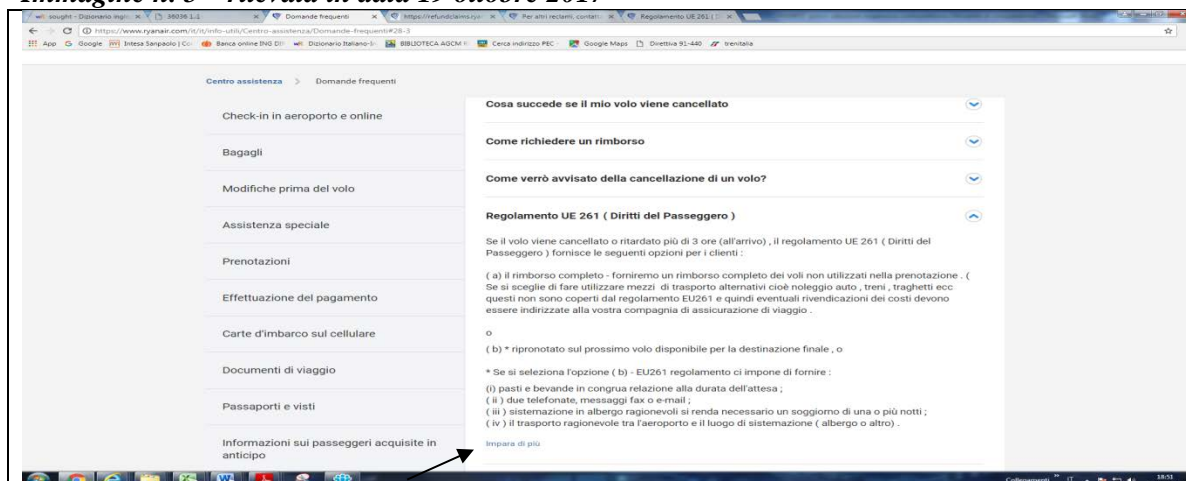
*Immagine n. 3 – rilevata in data 19 ottobre 2017*

sought - Dizionario ingl. | 38036 1.1 | Domande frequenti | https://refundclaims.rya | Per altri reclami, contatt | Regolamento UE 261 |

https://www.ryanair.com/it/it/info-utili/Centro-assistenza/Domande-frequenti#28-3

App | Google | Intesa Sanpaolo | Co | Banca online ING DI | Dizionario Italiano-I | BIBLIOTECA AGCM | Cerca indirizzo PEC | Google Maps | Direttiva 91-440 | trenitalia

Centro assistenza > Domande frequenti

Check-in in aeroporto e online

Bagagli

Modifiche prima del volo

Assistenza speciale

Prenotazioni

Effettuazione del pagamento

Carte d'imbarco sul cellulare

Documenti di viaggio

Passaporti e visti

Informazioni sui passeggeri acquisite in anticipo

Cosa succede se il mio volo viene cancellato

Come richiedere un rimborso

Come verrò avvisato della cancellazione di un volo?

Regolamento UE 261 ( Diritti del Passeggero )

Se il volo viene cancellato o ritardato più di 3 ore (all'arrivo) , il regolamento UE 261 ( Diritti del Passeggero ) fornisce le seguenti opzioni per i clienti :

( a) il rimborso completo - forniremo un rimborso completo dei voli non utilizzati nella prenotazione . ( Se si sceglie di fare utilizzare mezzi di trasporto alternativi cioè noleggio auto , treni , traghetti ecc questi non sono coperti dal regolamento EU261 e quindi eventuali rivendicazioni dei costi devono essere indirizzate alla vostra compagnia di assicurazione di viaggio .

o

( b) * riprenotato sul prossimo volo disponibile per la destinazione finale , o

* Se si seleziona l'opzione ( b) - EU261 regolamento ci impone di fornire :

(i) pasti e bevande in congrua relazione alla durata dell'attesa ;
( ii ) due telefonate, messaggi fax o e-mail ;
( iii ) sistemazione in albergo ragionevoli si renda necessario un soggiorno di una o più notti ;
( iv ) il trasporto ragionevole tra l'aeroporto e il luogo di sistemazione ( albergo o altro) .

Impara di più

Collegamenti IT 18:51